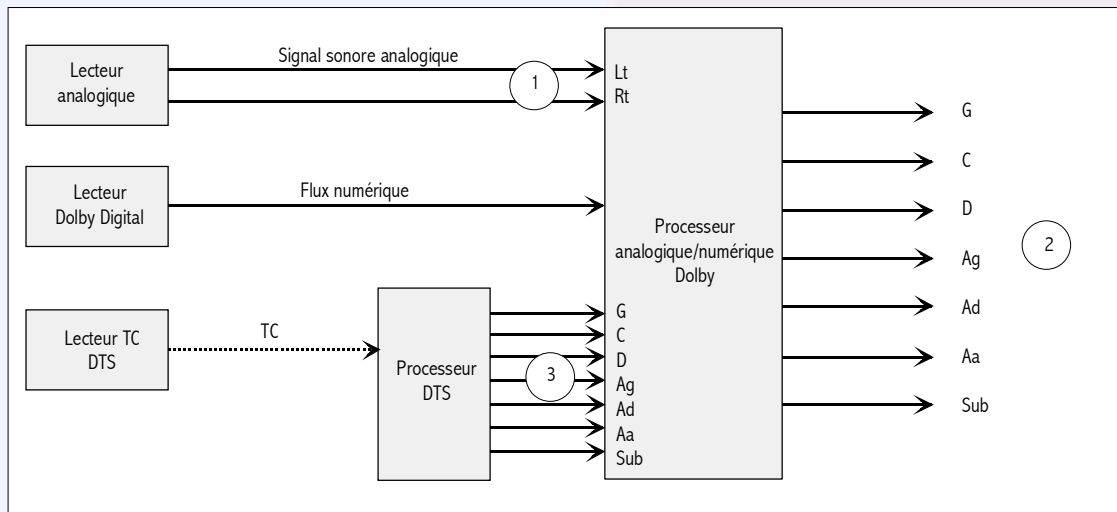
Lecteur analogique

Signal sonore analogique

1

Lt
Rt

Lecteur Dolby Digital

Flux numérique

Processeur analogique/numérique Dolby

Lecteur TC DTS

TC

Processeur DTS

3

G
C
D
Ag
Ad
Aa
Sub

G
C
D
Ag
Ad
Aa
Sub

2